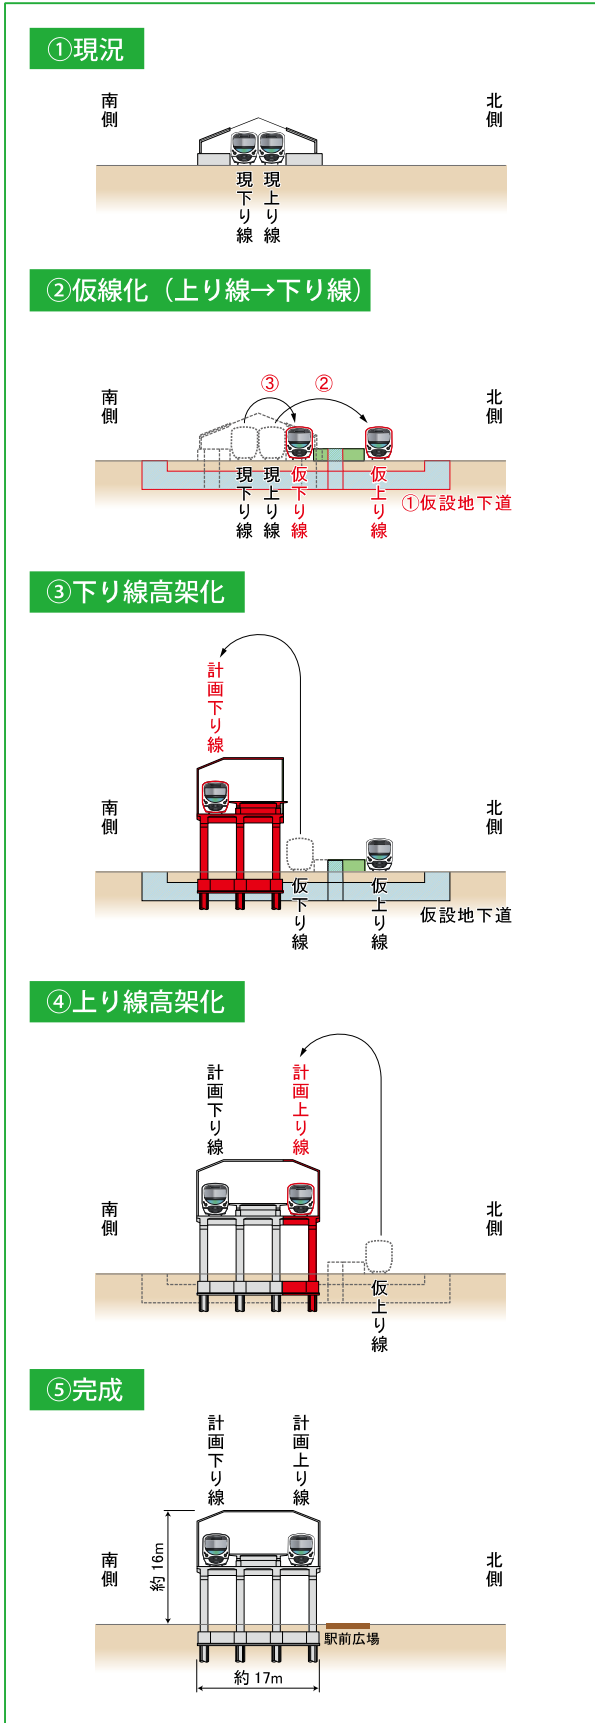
①現況

南側

北側

現下り線 現上り線

②仮線化（上り線→下り線）

③ ②

南側

北側

現下り線 現上り線 仮下り線 仮上り線

①仮設地下道

③下り線高架化

計画下り線

南側

北側

仮下り線 仮上り線

仮設地下道

④上り線高架化

計画下り線 計画上り線

南側

北側

仮上り線

⑤完成

計画下り線 計画上り線

南側

北側

約16m

駅前広場

約17m